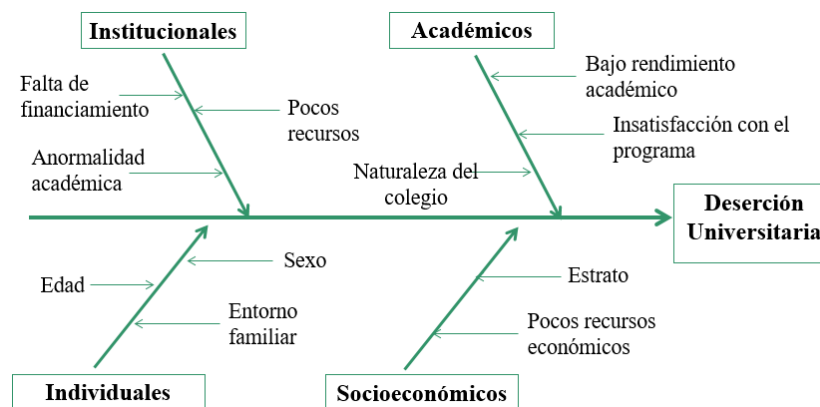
Institucionales

Falta de financiamiento

Pocos recursos

Anormalidad académica

Académicos

Bajo rendimiento académico

Insatisfacción con el programa

Naturaleza del colegio

Deserción Universitaria

Edad

Sexo

Entorno familiar

Estrato

Pocos recursos económicos

Individuales

Socioeconómicos